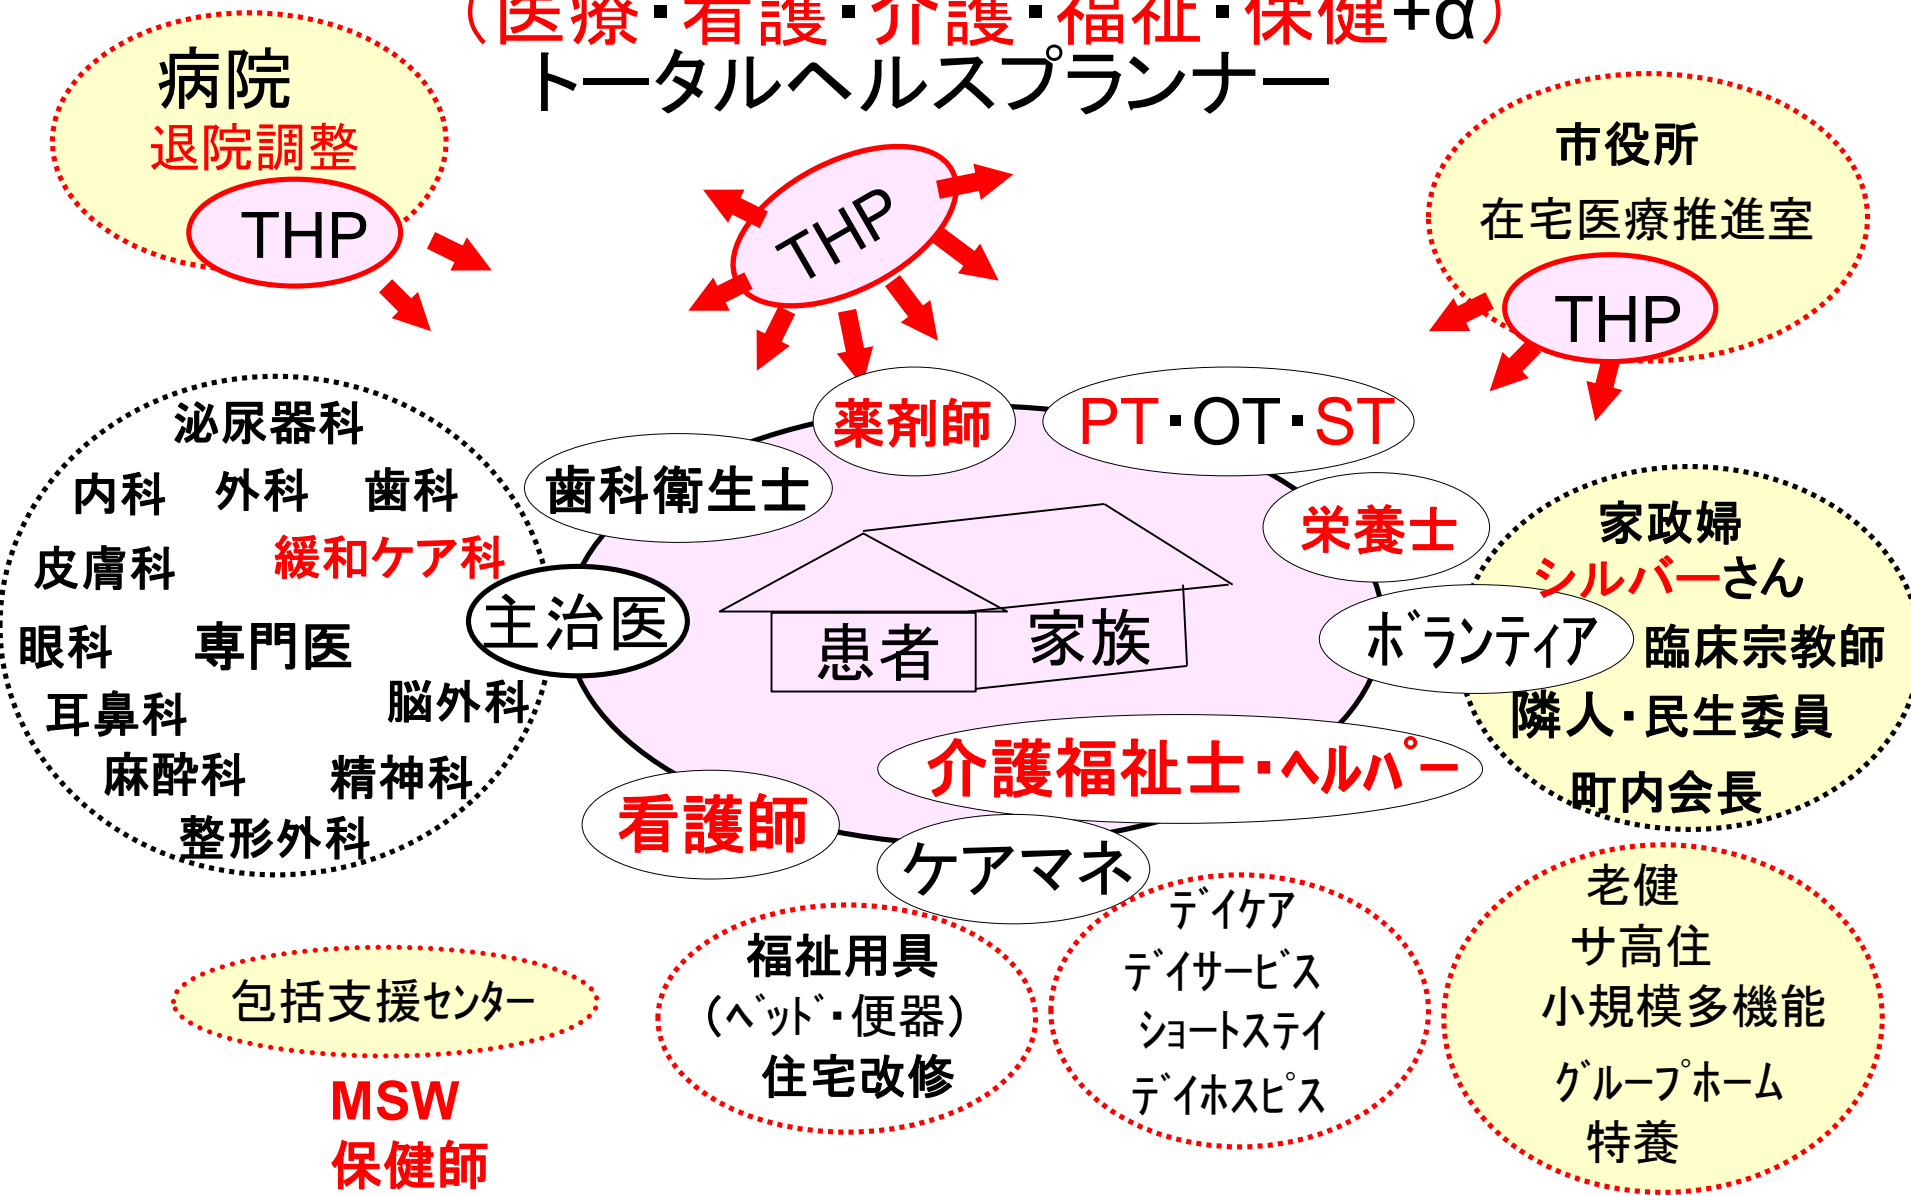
（医療・看護・介護・福祉・保健+α）
トータルヘルスプランナー

病院
退院調整
THP

THP

市役所
在宅医療推進室
THP

泌尿器科
内科 外科 歯科
皮膚科 緩和ケア科
眼科 専門医
耳鼻科 脳外科
麻酔科 精神科
整形外科

薬剤師
PT・OT・ST
歯科衛生士
栄養士
主治医
患者
家族
ボランティア
介護福祉士・ヘルパー
看護師
ケアマネ

家政婦
シルバーさん
臨床宗教師
隣人・民生委員
町内会長

包括支援センター
MSW
保健師

福祉用具
（ベッド・便器）
住宅改修

デイケア
デイサービス
ショートステイ
デイホスピス

老健
サ高住
小規模多機能
グループホーム
特養